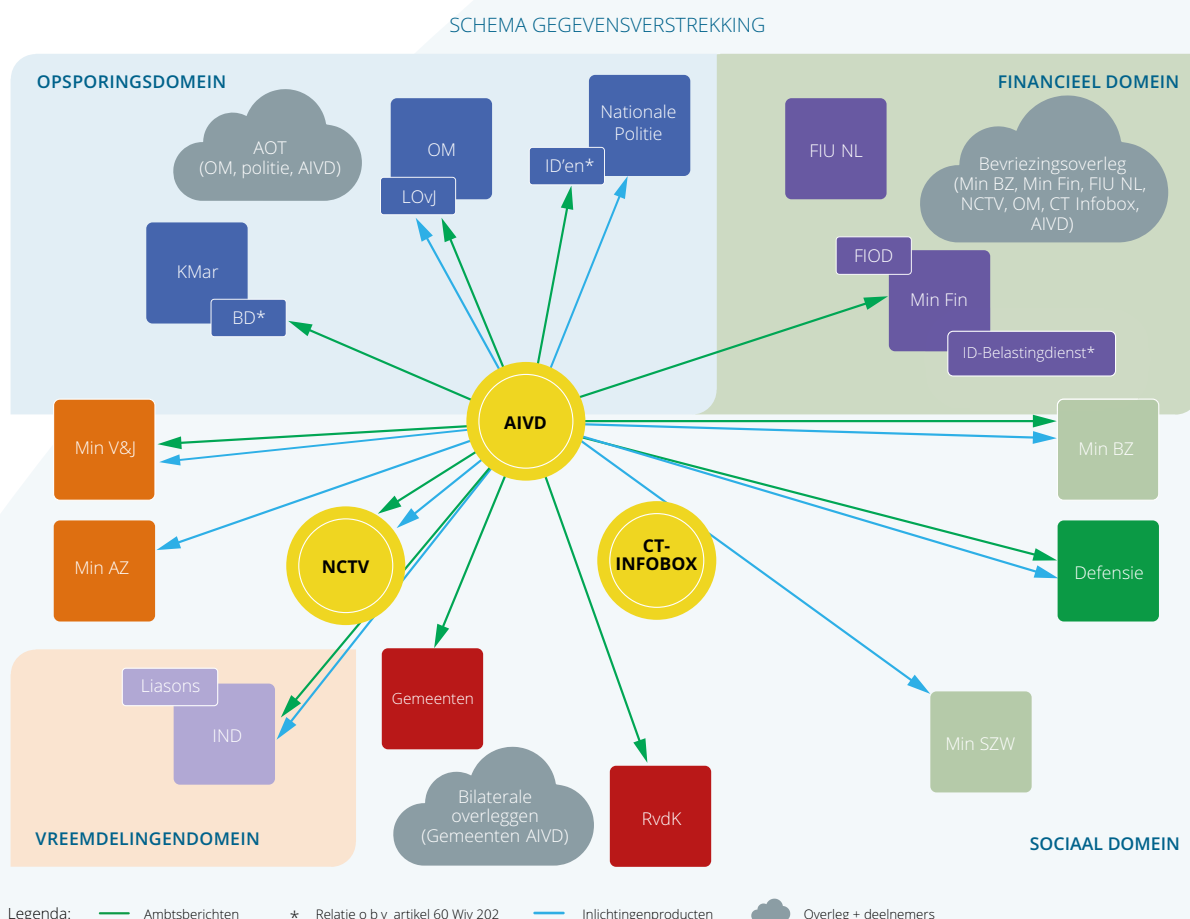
SCHEMA GEGEVENSVERSTREKKING

OPSPORINGSDOMEIN

AOT (OM, politie, AIVD)

OM

LOvJ

Nationale Politie

ID'en*

KMar

BD*

FINANCIEEL DOMEIN

FIU NL

Bevriezingsoverleg (Min BZ, Min Fin, FIU NL, NCTV, OM, CT Infobox, AIVD)

FIOD

Min Fin

ID-Belastingdienst*

AIVD

Min V&J

Min AZ

NCTV

CT-INFOBOX

Min BZ

Defensie

Liasons

IND

Gemeenten

Min SZW

Bilaterale overleggen (Gemeenten AIVD)

RvdK

VREEMDELINGENDOMEIN

SOCIAAL DOMEIN

Legenda: Ambtsberichten * Relatie o.b.v. artikel 60 Wiv 202 Inlichtingenproducten Overleg + deelnemers